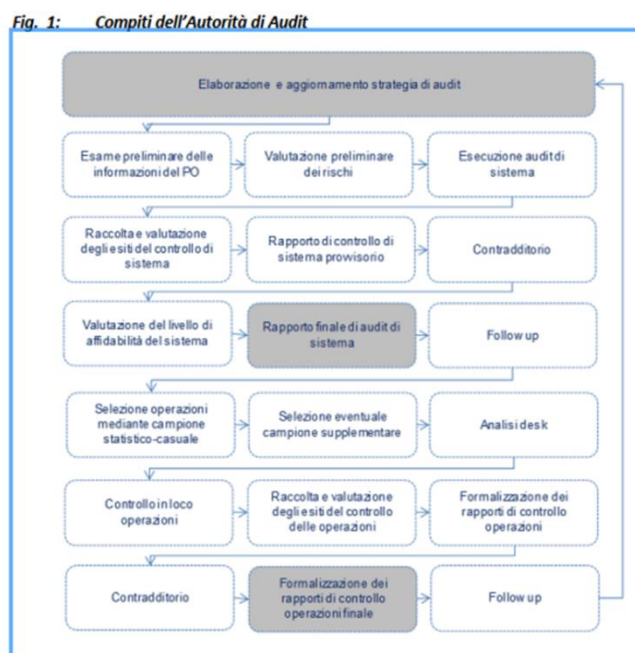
Fig. 1: Compiti dell'Autorità di Audit

Elaborazione e aggiornamento strategia di audit

Esame preliminare delle informazioni del PO

Valutazione preliminare dei rischi

Esecuzione audit di sistema

Raccolta e valutazione degli esiti del controllo di sistema

Rapporto di controllo di sistema provvisorio

Contraddittorio

Valutazione del livello di affidabilità del sistema

Rapporto finale di audit di sistema

Follow up

Selezione operazioni mediante campione statistico-casuale

Selezione eventuale campione supplementare

Analisi desk

Controllo in loco operazioni

Raccolta e valutazione degli esiti del controllo delle operazioni

Formalizzazione dei rapporti di controllo operazioni

Contraddittorio

Formalizzazione dei rapporti di controllo operazioni finale

Follow up